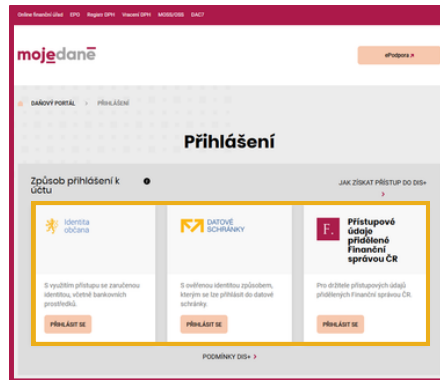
Online finanční úřad EPO Registr DPH Vracení DPH MOSS/OSS DAC7

mojedaně

ePodpora ↗

DAŇOVÝ PORTÁL > PŘIHLÁŠENÍ

Přihlášení

Způsob přihlášení k účtu

JAK ZÍSKAT PŘÍSTUP DO DIS+ >

Identita občana

S využitím přístupu se zaručenou identitou, včetně bankovních prostředků.

PŘIHLÁSIT SE

DATOVÉ SCHRÁNKY

S ověřenou identitou způsobem, kterým se lze přihlásit do datové schránky.

PŘIHLÁSIT SE

F.

Přístupové údaje přidělené Finanční správou ČR

Pro držitele přístupových údajů přidělených Finanční správou ČR.

PŘIHLÁSIT SE

PODMÍNKY DIS+ >